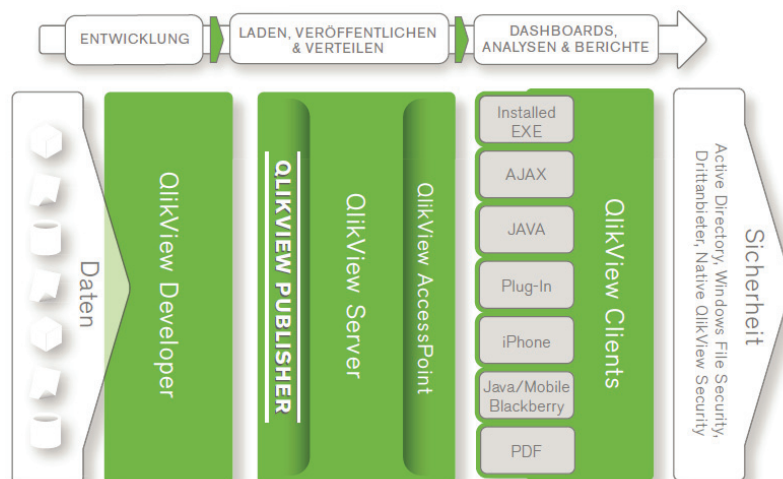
ENTWICKLUNG

LADEN, VERÖFFENTLICHEN & VERTEILEN

DASHBOARDS, ANALYSEN & BERICHTE

Daten

QlikView Developer

QLIKVIEW PUBLISHER

QlikView Server

QlikView AccessPoint

Installed EXE

AJAX

JAVA

Plug-In

iPhone

Java/Mobile Blackberry

PDF

QlikView Clients

Sicherheit

Active Directory, Windows File Security, Drittanbieter, Native QlikView Security